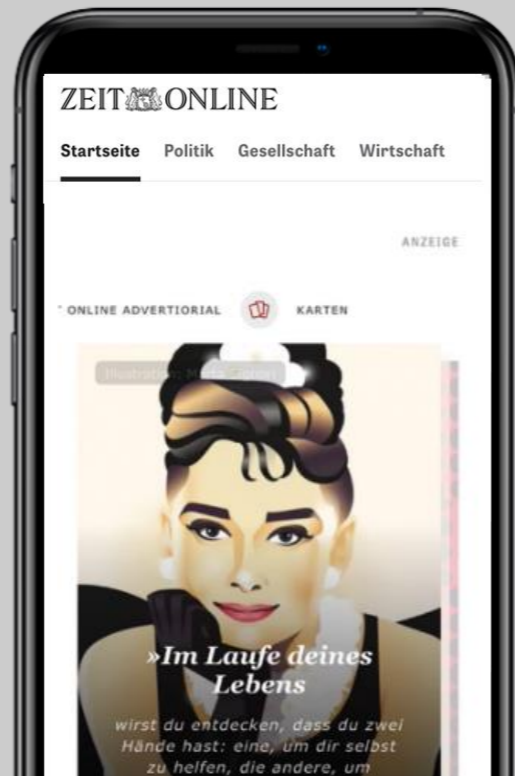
ZEIT ONLINE

Startseite Politik Gesellschaft Wirtschaft

ANZEIGE

ONLINE ADVERTIORIAL KARTEN

Illustration: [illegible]

»Im Laufe deines Lebens

wirst du entdecken, dass du zwei Hände hast: eine, um dir selbst zu helfen, die andere, um